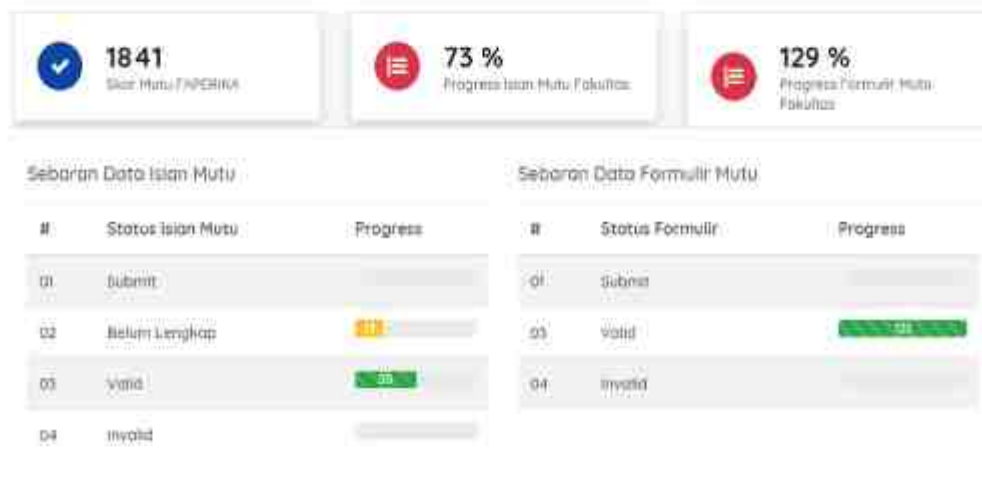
1841
Skor Mutu FAPERIKA

73 %
Progress Isian Mutu Fakultas

129 %
Progress Formulir Mutu Fakultas

Sebaran Data Isian Mutu

| # | Status Isian Mutu | Progress |
|---|---|---|
| 01 | Submit | |
| 02 | Belum Lengkap | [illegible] |
| 03 | Valid | 35 |
| 04 | Invalid | |

Sebaran Data Formulir Mutu

| # | Status Formulir | Progress |
|---|---|---|
| 01 | Submit | |
| 03 | Valid | 129 |
| 04 | Invalid | |